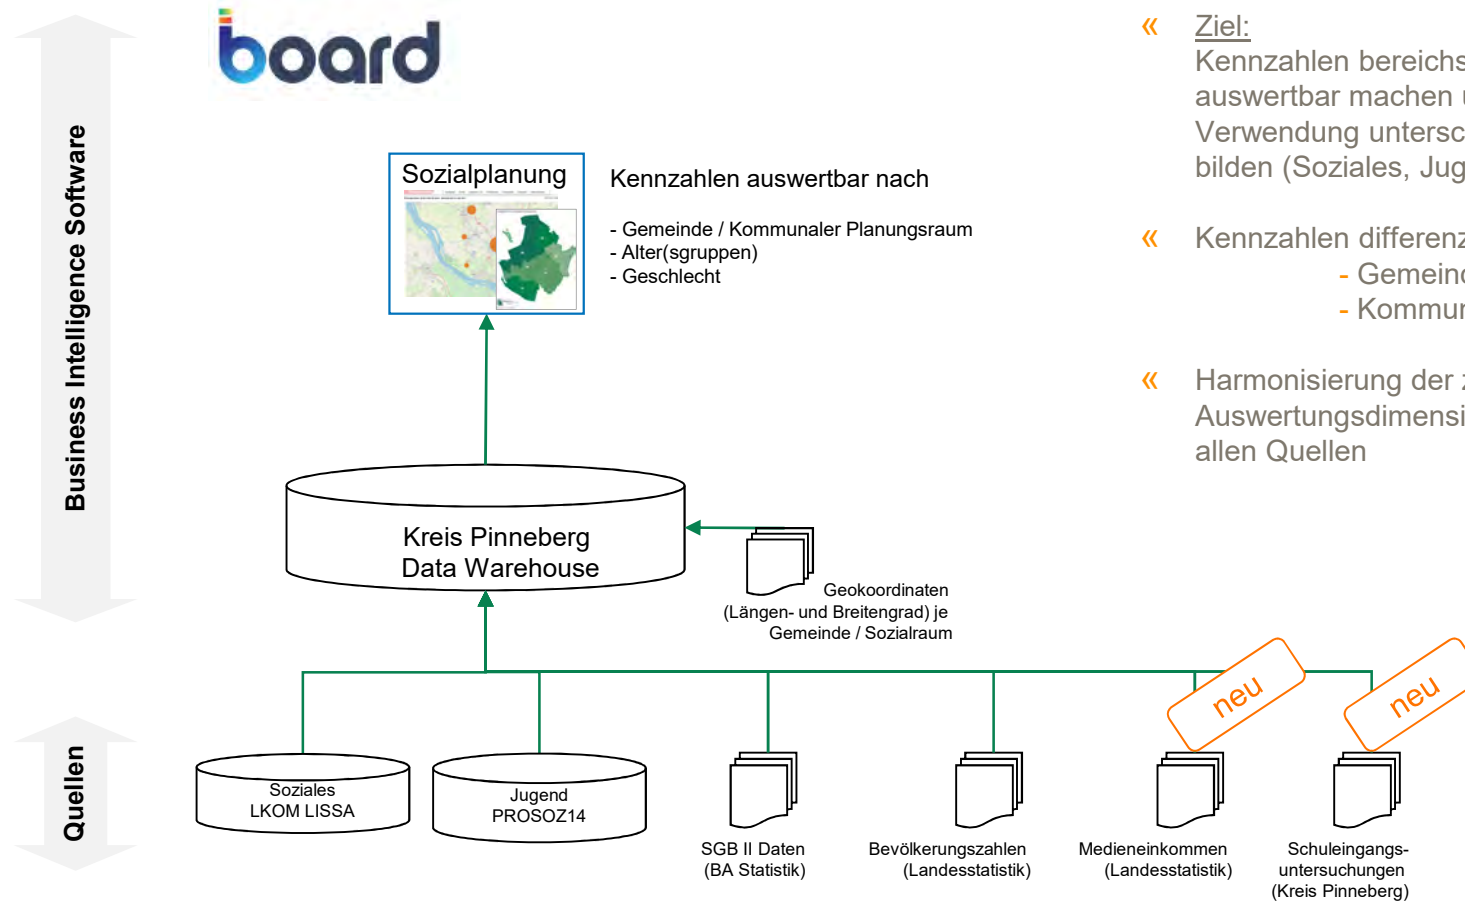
Business Intelligence Software

board

Sozialplanung

Kennzahlen auswertbar nach

- Gemeinde / Kommunaler Planungsraum
- Alter(sgruppen)
- Geschlecht

« Ziel:
Kennzahlen bereichs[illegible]
auswertbar machen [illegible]
Verwendung untersc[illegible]
bilden (Soziales, Jug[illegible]

« Kennzahlen differenz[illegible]
- Gemein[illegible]
- Kommun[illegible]

« Harmonisierung der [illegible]
Auswertungsdimensi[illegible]
allen Quellen

Kreis Pinneberg
Data Warehouse

Geokoordinaten
(Längen- und Breitengrad) je
Gemeinde / Sozialraum

neu

neu

Quellen

Soziales
LKOM LISSA

Jugend
PROSOZ14

SGB II Daten
(BA Statistik)

Bevölkerungszahlen
(Landesstatistik)

Medieneinkommen
(Landesstatistik)

Schuleingangsuntersuchungen
(Kreis Pinneberg)